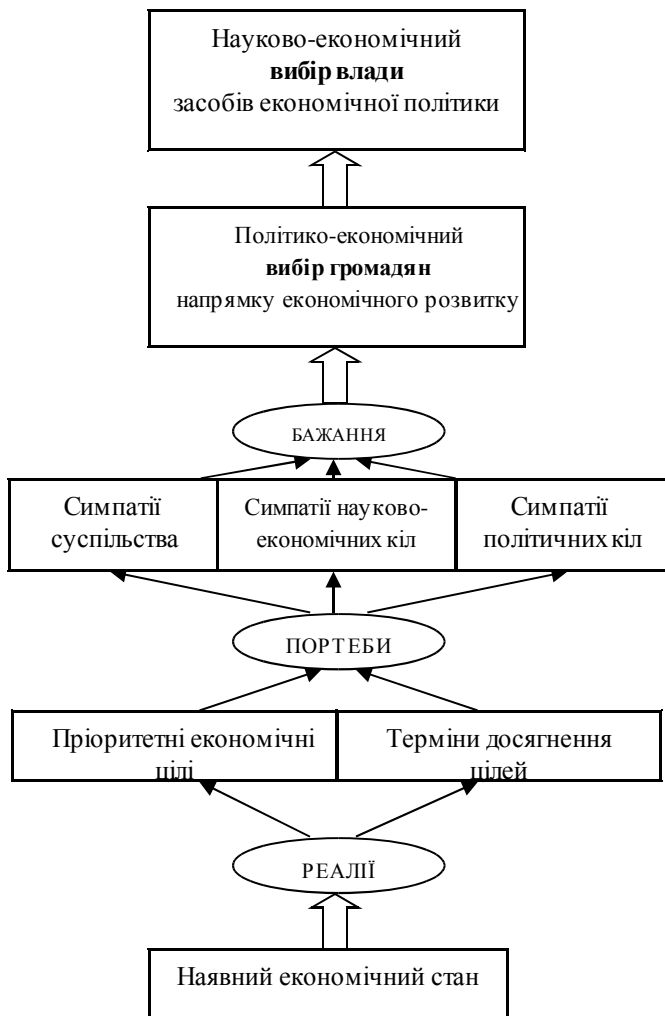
Науково-економічний
**вибір влади**
засобів економічної політики

Політико-економічний
**вибір громадян**
напрямку економічного розвитку

БАЖАННЯ

Симпатії суспільства

Симпатії науково-економічних кіл

Симпатії політичних кіл

ПОРТЕБИ

Пріоритетні економічні цілі

Терміни досягнення цілей

РЕАЛІЇ

Наявний економічний стан